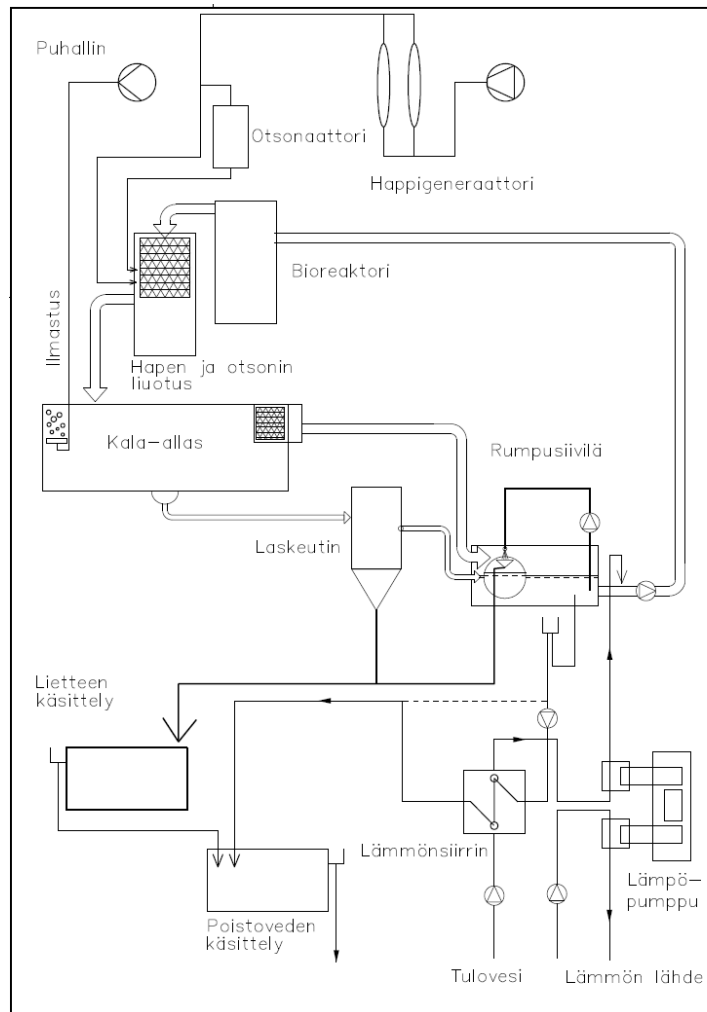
Puhallin

Otsonaattori

Happigeneraattori

Bioreaktori

Ilmastus

Hapen ja otsonin liuotus

Kala-allas

Rumpusiivilä

Laskeutin

Lietteen käsittely

Lämmönsiirrin

Lämpö-pumppu

Poistoveden käsittely

Tulovesi

Lämmön lähde